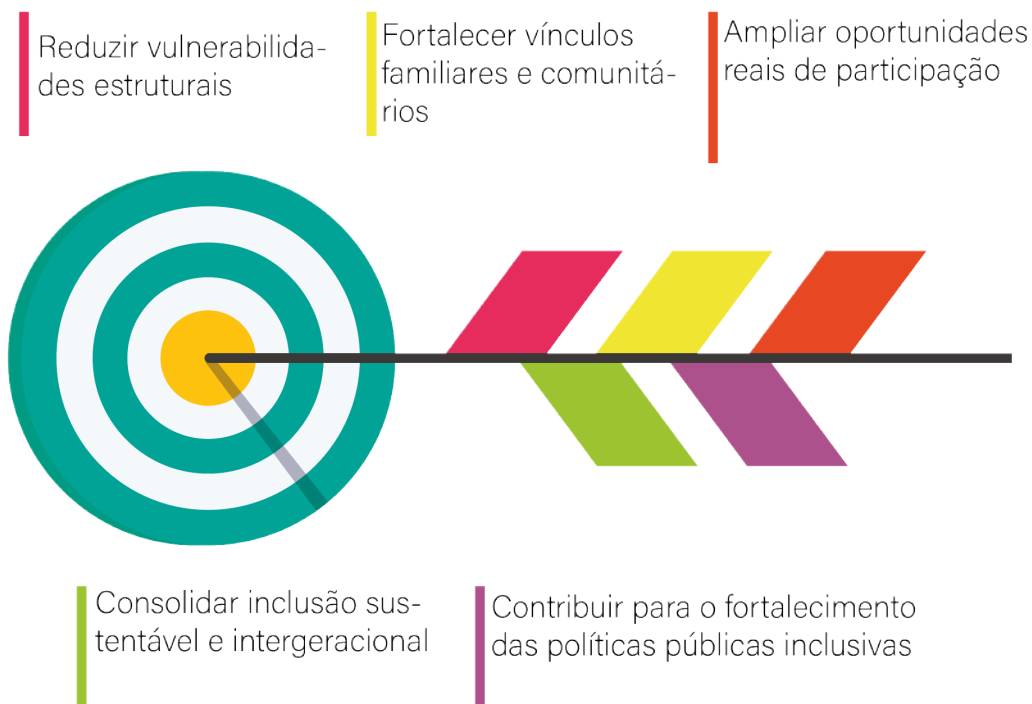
Reduzir vulnerabilidades estruturais

Fortalecer vínculos familiares e comunitários

Ampliar oportunidades reais de participação

Consolidar inclusão sustentável e intergeracional

Contribuir para o fortalecimento das políticas públicas inclusivas